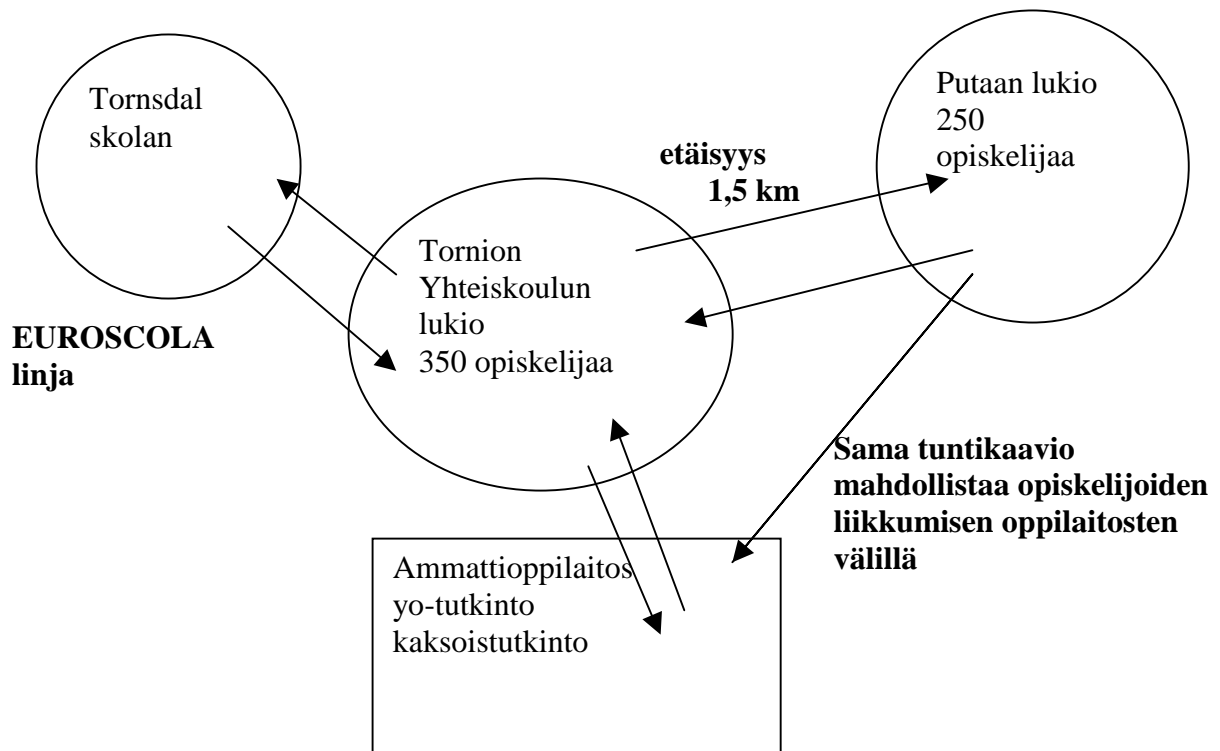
Tornsdal skolan

Putaan lukio
250
opiskelijaa

etäisyys
1,5 km

Tornion Yhteiskoulun lukio
350 opiskelijaa

EUROSCOLA linja

Sama tuntikaavio mahdollistaa opiskelijoiden liikkumisen oppilaitosten välillä

Ammattioppilaitos
yo-tutkinto
kaksoistutkinto